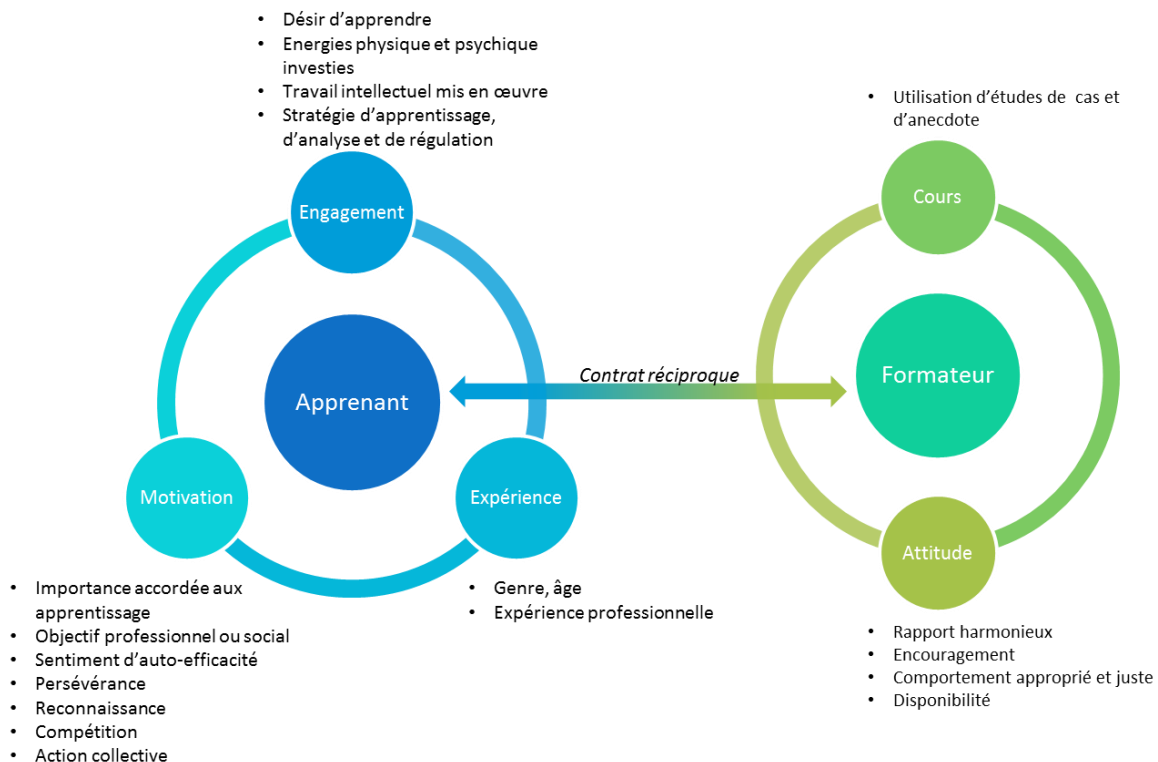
- Désir d'apprendre
- Energies physique et psychique investies
- Travail intellectuel mis en œuvre
- Stratégie d'apprentissage, d'analyse et de régulation

Engagement

Apprenant

Motivation

Expérience

- Importance accordée aux apprentissage
- Objectif professionnel ou social
- Sentiment d'auto-efficacité
- Persévérance
- Reconnaissance
- Compétition
- Action collective

- Genre, âge
- Expérience professionnelle

Contrat réciproque

- Utilisation d'études de cas et d'anecdote

Cours

Formateur

Attitude

- Rapport harmonieux
- Encouragement
- Comportement approprié et juste
- Disponibilité